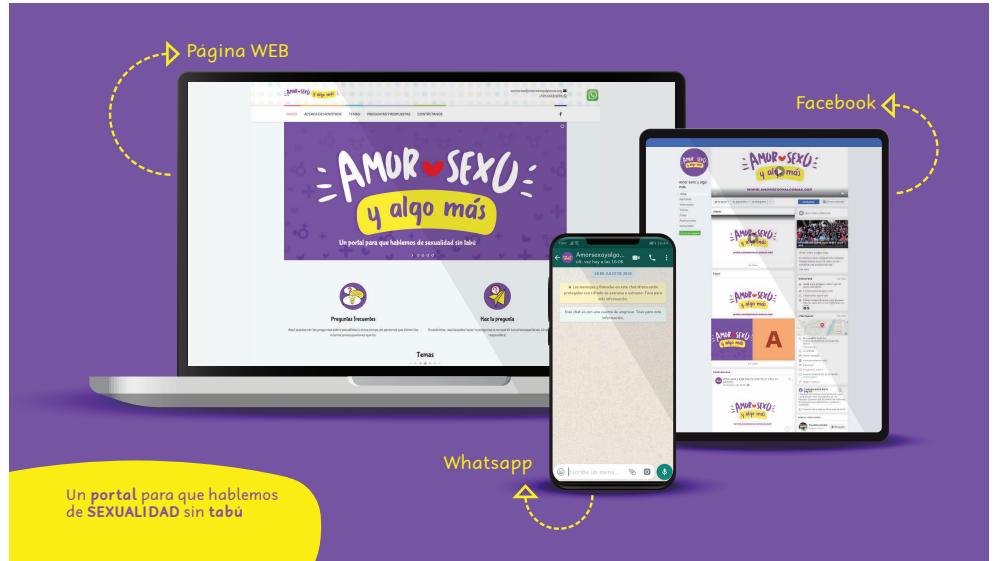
Página WEB

Facebook

AMOR SEXO y algo más

INICIO ACERCA DE NOSOTROS TEMAS PREGUNTAS FRECUENTES CONTÁCTANOS

AMOR SEXO y algo más

Un portal para que hablemos de sexualidad sin tabú

Preguntas frecuentes

Haz tu pregunta

Temas

Amorsexoyalgo...

19 DE JULIO DE 2019

Whatsapp

Un portal para que hablemos de SEXUALIDAD sin tabú